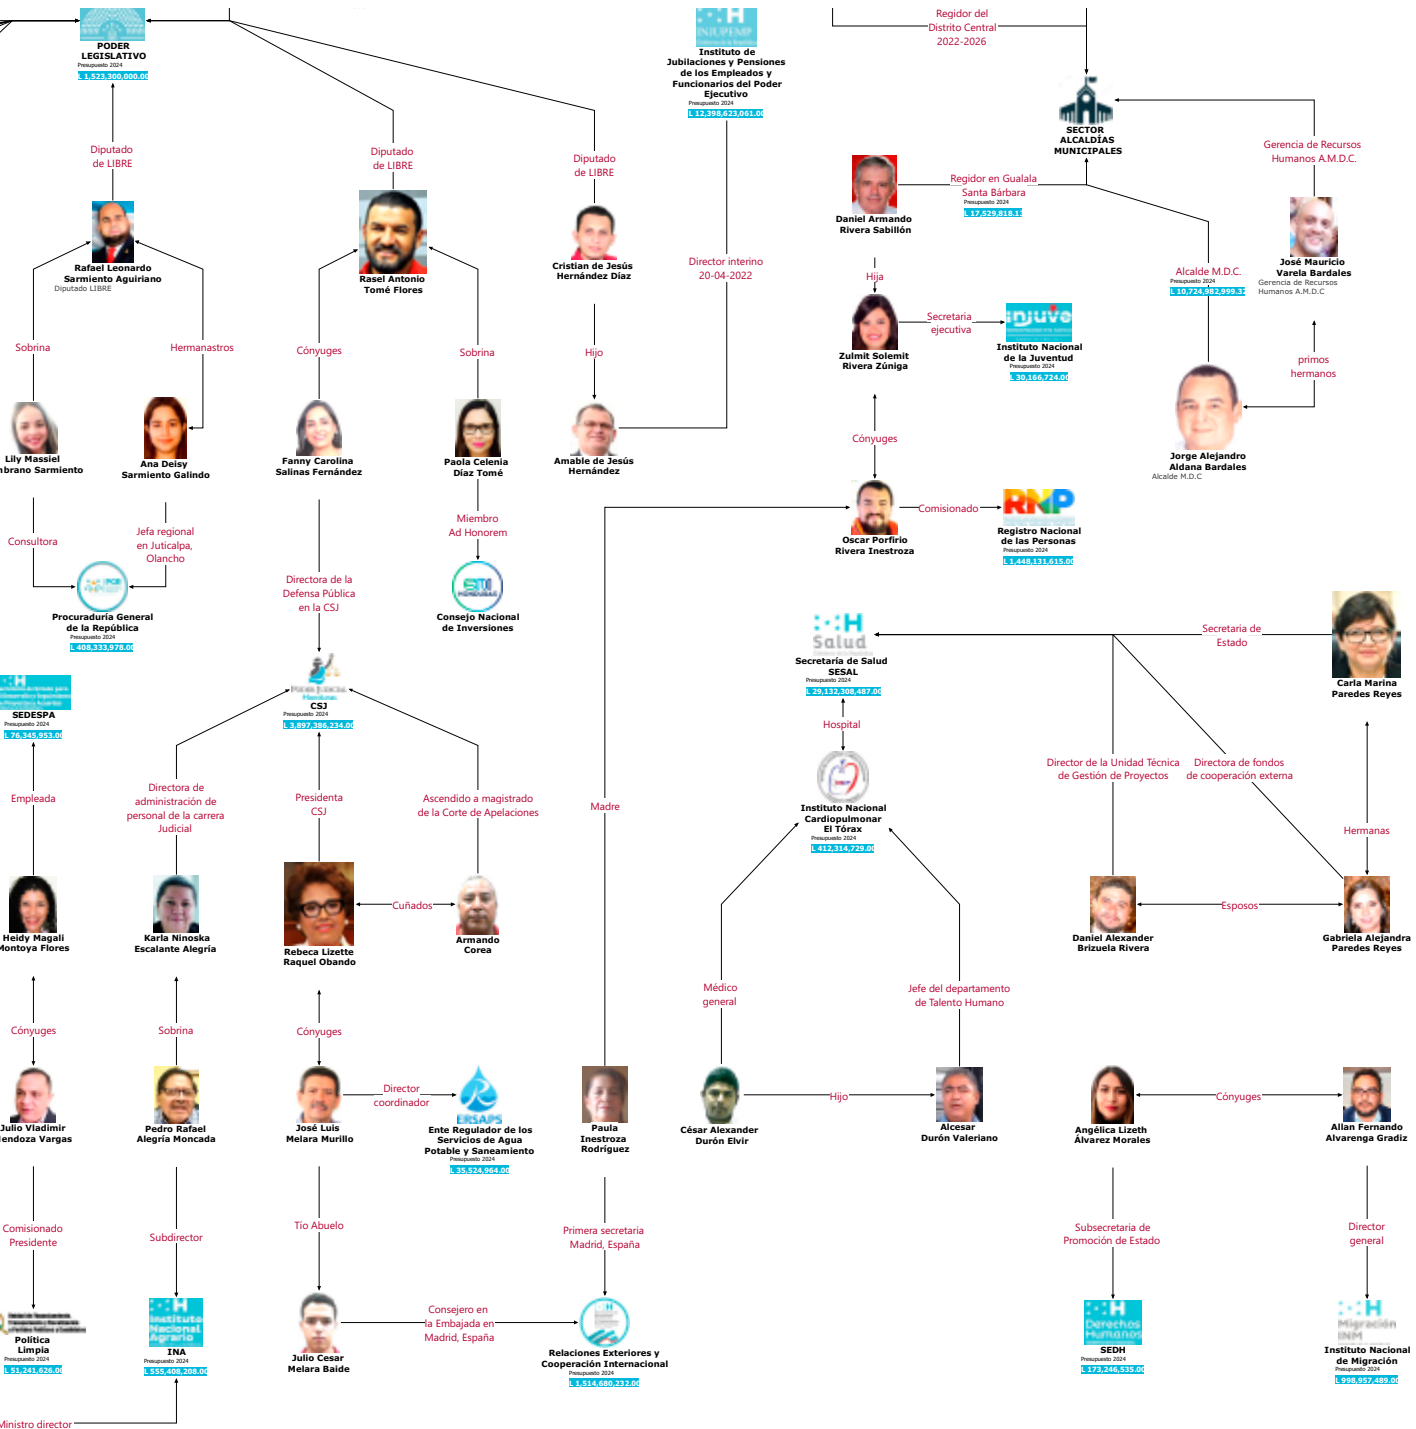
PODER LEGISLATIVO
Presupuesto 2024
L 1,523,300,000.00

Diputado de LIBRE

Rafael Leonardo Sarmiento Aguiriano
Diputado LIBRE

Sobrina

Hermanastros

Lily Massiel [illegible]brano Sarmiento

Ana Deisy Sarmiento Galindo

Consultora

Jefa regional en Juticalpa, Olancho

Procuraduría General de la República
Presupuesto 2024
L 408,333,978.00

Diputado de LIBRE

Rasel Antonio Tomé Flores

Cónyuges

Sobrina

Fanny Carolina Salinas Fernández

Paola Celenia Díaz Tomé

Miembro Ad Honorem

Consejo Nacional de Inversiones

Directora de la Defensa Pública en la CSJ

CSJ
Presupuesto 2024
L 3,897,386,234.00

Diputado de LIBRE

Cristian de Jesús Hernández Díaz

Hijo

Amable de Jesús Hernández

Instituto de Jubilaciones y Pensiones de los Empleados y Funcionarios del Poder Ejecutivo
Presupuesto 2024
L 12,398,623,061.00

Director interino 20-04-2022

Regidor del Distrito Central 2022-2026

SECTOR ALCALDÍAS MUNICIPALES

Gerencia de Recursos Humanos A.M.D.C.

Daniel Armando Rivera Sabillón

Regidor en Gualala Santa Bárbara
Presupuesto 2024
L 17,529,818.13

Hija

Zulmit Solemit Rivera Zúniga

Secretaria ejecutiva

Instituto Nacional de la Juventud
Presupuesto 2024
L 30,166,724.00

Alcalde M.D.C.
Presupuesto 2024
L 10,724,982,999.32

José Mauricio Varela Bardales
Gerencia de Recursos Humanos A.M.D.C

primos hermanos

Jorge Alejandro Aldana Bardales
Alcalde M.D.C

Cónyuges

Oscar Porfirio Rivera Inestroza

Comisionado

Registro Nacional de las Personas
Presupuesto 2024
L 1,448,131,615.00

SEDESPA
Presupuesto 2024
L 76,345,953.00

Empleada

Heidy Magali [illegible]ontoya Flores

Cónyuges

Julio Vladimir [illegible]endoza Vargas

Comisionado Presidente

Política Limpia
Presupuesto 2024
L 51,241,626.00

Ministro director

Directora de administración de personal de la carrera Judicial

Karla Ninoska Escalante Alegría

Sobrina

Pedro Rafael Alegría Moncada

Subdirector

INA
Presupuesto 2024
L 555,408,208.00

Presidenta CSJ

Ascendido a magistrado de la Corte de Apelaciones

Rebeca Lizette Raquel Obando

Cuñados

Armando Corea

Cónyuges

José Luis Melara Murillo

Director coordinador

ERSAPS
Ente Regulador de los Servicios de Agua Potable y Saneamiento
Presupuesto 2024
L 35,524,964.00

Tío Abuelo

Julio Cesar Melara Baide

Consejero en la Embajada en Madrid, España

Madre

Paula Inestroza Rodríguez

Primera secretaria Madrid, España

Relaciones Exteriores y Cooperación Internacional
Presupuesto 2024
L 1,514,680,232.00

Salud
Secretaría de Salud SESAL
Presupuesto 2024
L 29,132,308,487.00

Hospital

Instituto Nacional Cardiopulmonar El Tórax
Presupuesto 2024
L 412,314,729.00

Médico general

Jefe del departamento de Talento Humano

César Alexander Durón Elvir

Hijo

Alcesar Durón Valeriano

Secretaria de Estado

Carla Marina Paredes Reyes

Director de la Unidad Técnica de Gestión de Proyectos

Directora de fondos de cooperación externa

Hermanas

Daniel Alexander Brizuela Rivera

Esposos

Gabriela Alejandra Paredes Reyes

Angélica Lizeth Álvarez Morales

Cónyuges

Allan Fernando Alvarenga Gradiz

Subsecretaria de Promoción de Estado

Director general

SEDH
Presupuesto 2024
L 173,246,535.00

Instituto Nacional de Migración
Presupuesto 2024
L 998,957,489.00